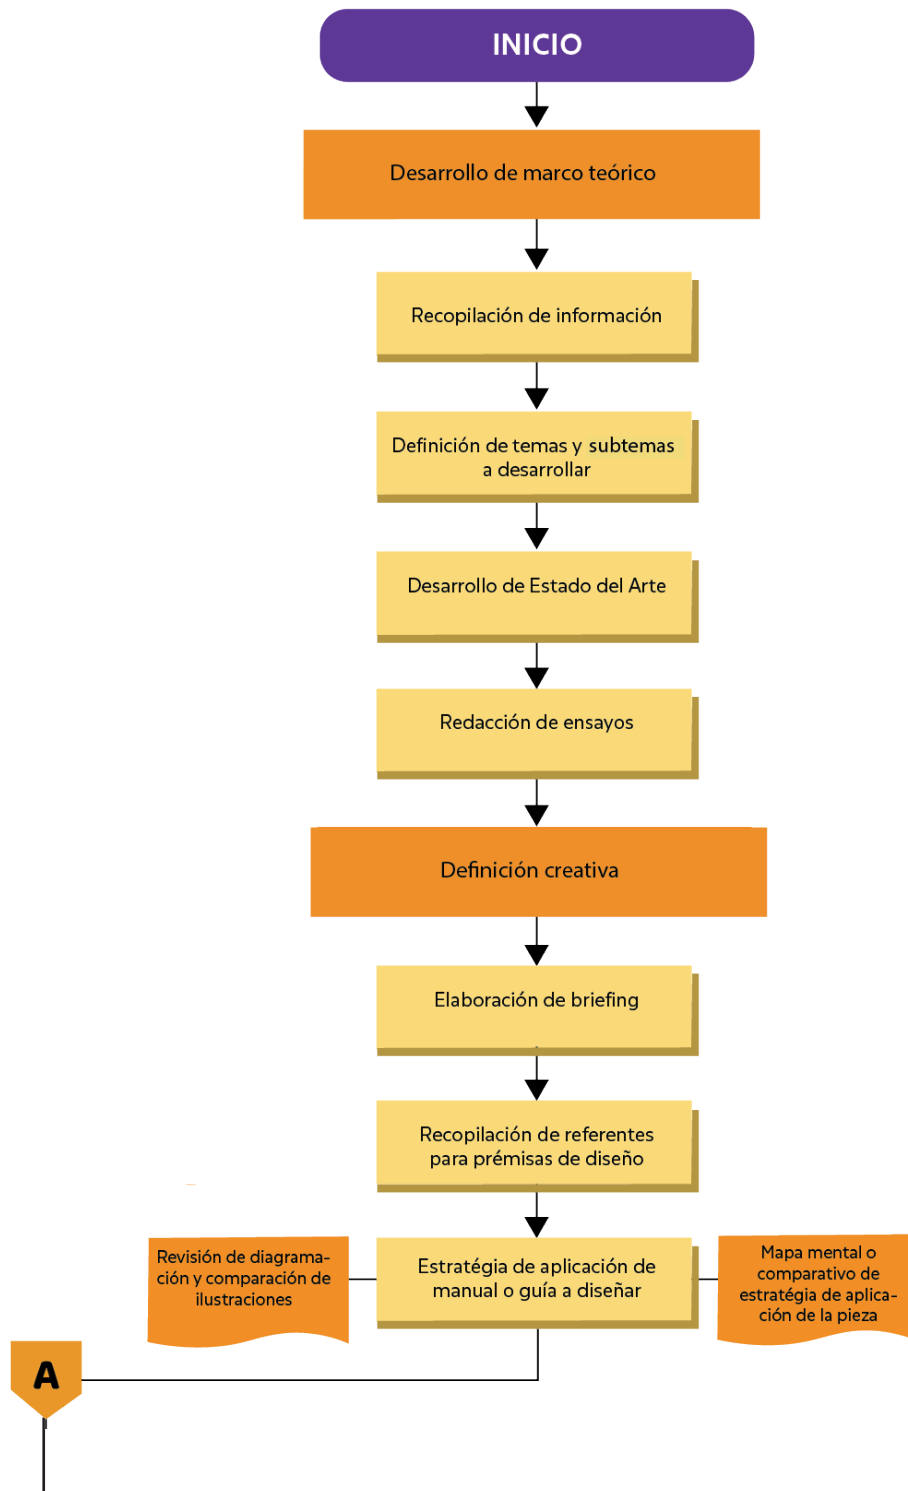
INICIO

Desarrollo de marco teórico

Recopilación de información

Definición de temas y subtemas a desarrollar

Desarrollo de Estado del Arte

Redacción de ensayos

Definición creativa

Elaboración de briefing

Recopilación de referentes para prémisas de diseño

Revisión de diagramación y comparación de ilustraciones

Estratégia de aplicación de manual o guía a diseñar

Mapa mental o comparativo de estratégia de aplicación de la pieza

A